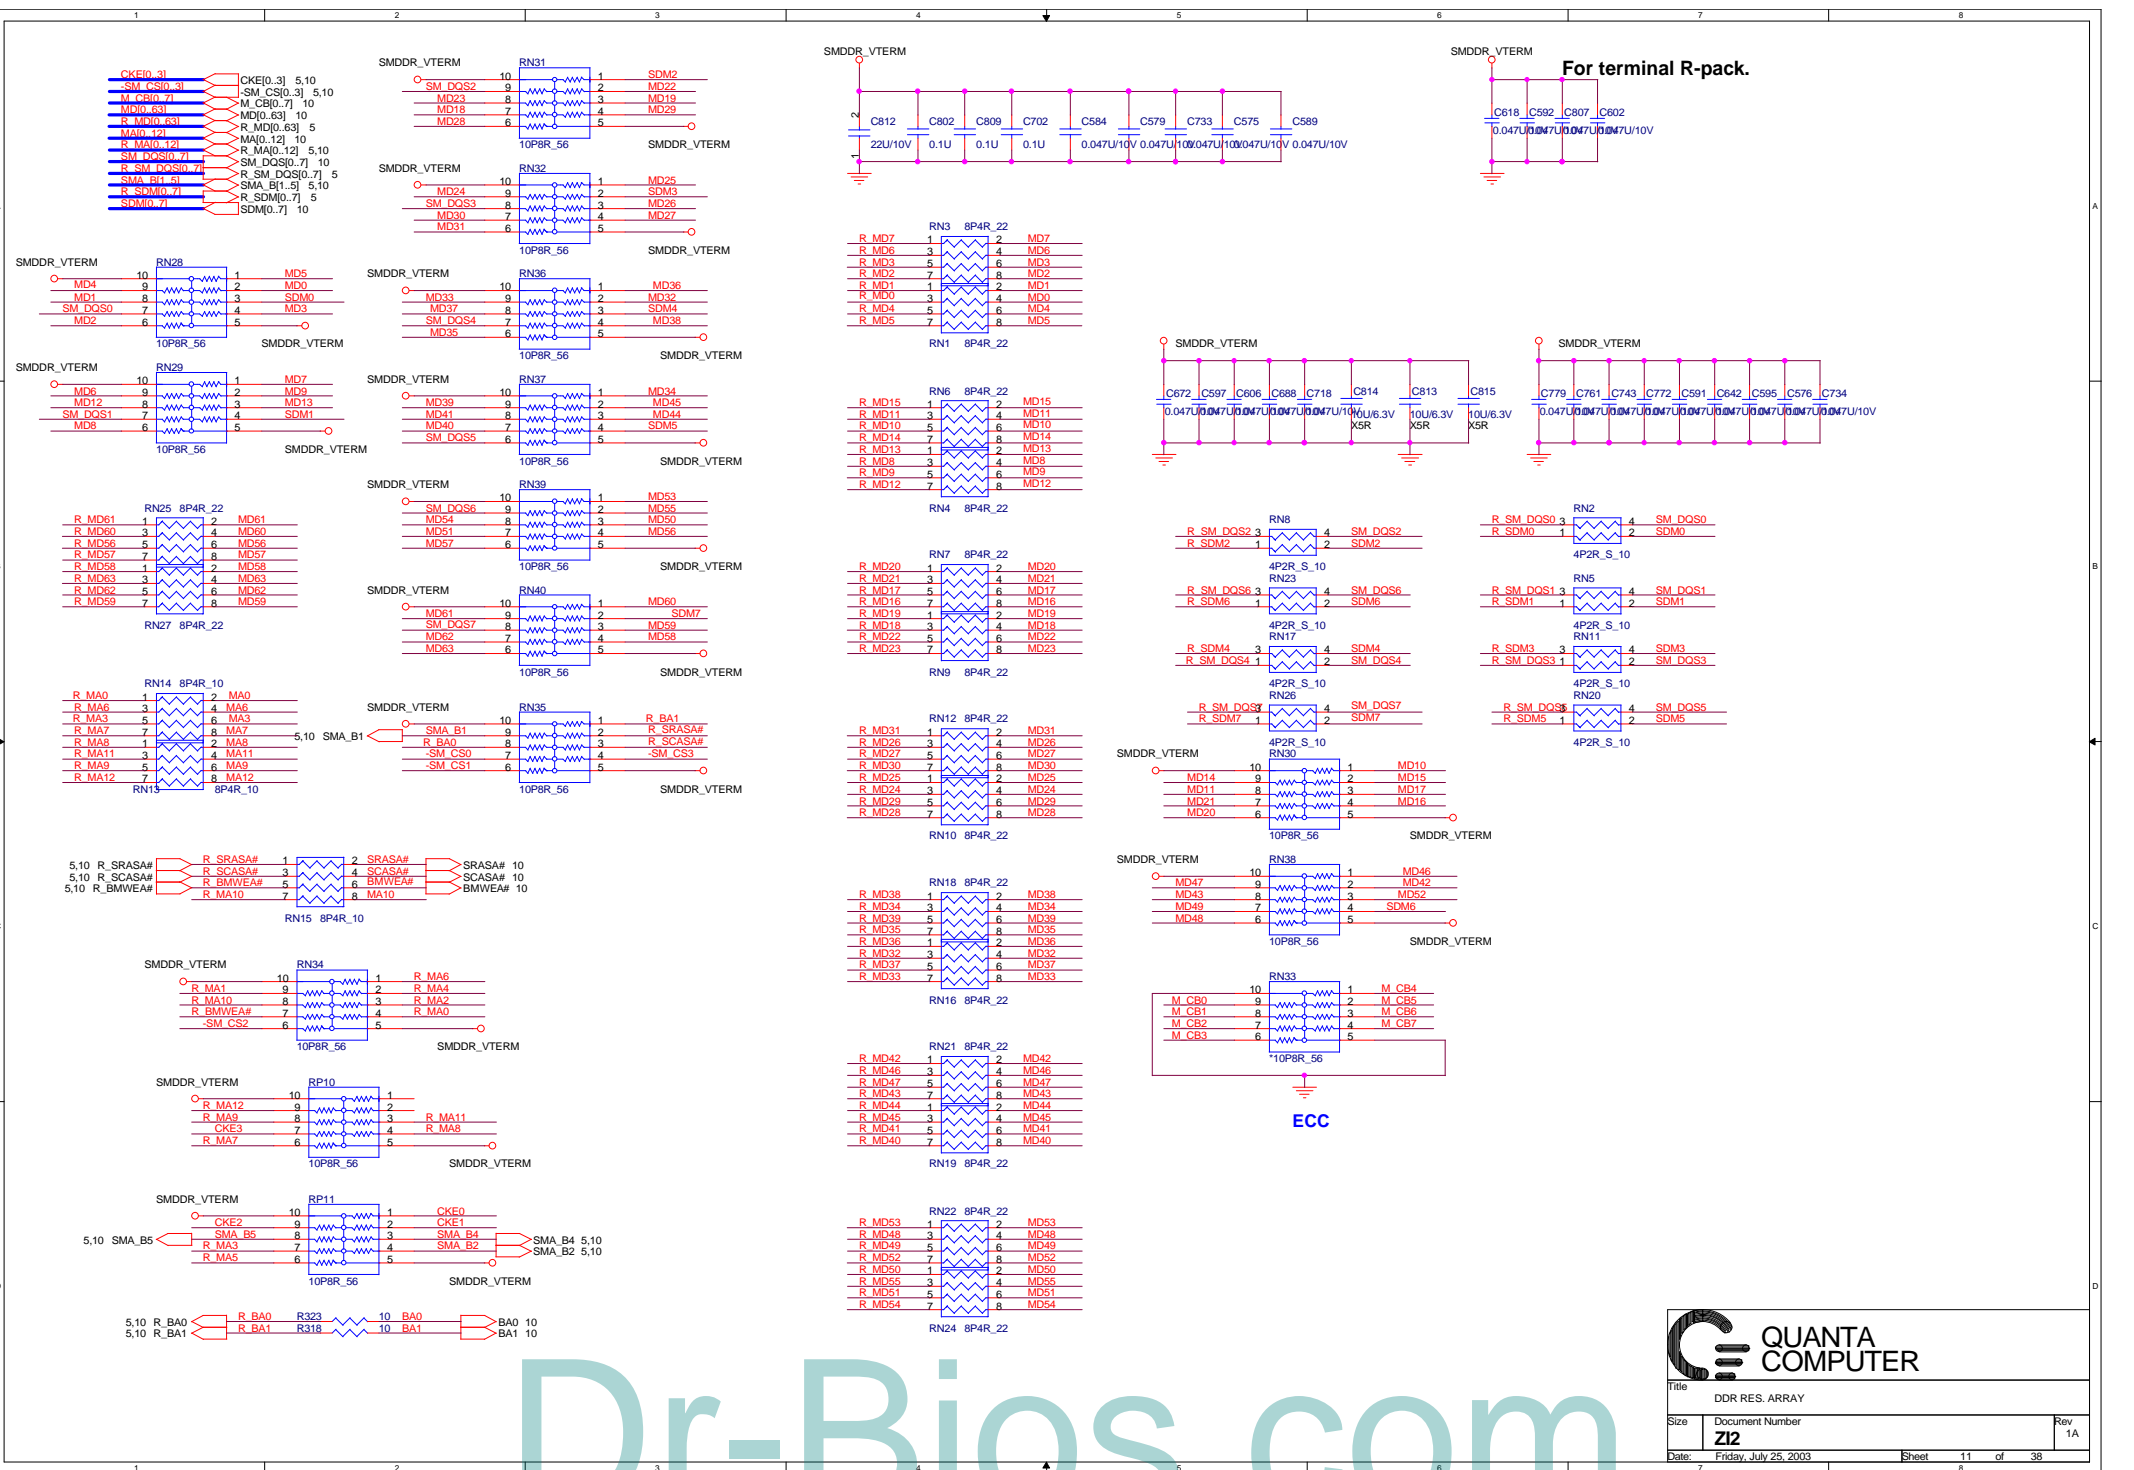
1 2 3 4 5 6 7 8

CKE[0..3] CKE[0..3] 5,10
-SM_CS[0..3] -SM_CS[0..3] 5,10
M_CB[0..7] M_CB[0..7] 10
MD[0..63] MD[0..63] 10
R_MD[0..63] R_MD[0..63] 5
MA[0..12] MA[0..12] 10
R_MA[0..12] R_MA[0..12] 5,10
SM_DQS[0..7] SM_DQS[0..7] 10
R_SM_DQS[0..7] R_SM_DQS[0..7] 5
SMA_B[1..5] SMA_B[1..5] 5,10
R_SDM[0..7] R_SDM[0..7] 5
SDM[0..7] SDM[0..7] 10

SMDDR_VTERM RN31 10 SM_DQS2 9 MD23 8 MD18 7 MD28 6 1 SDM2 2 MD22 3 MD19 4 MD29 5 10P8R_56 SMDDR_VTERM

SMDDR_VTERM RN32 10 MD24 9 SM_DQS3 8 MD30 7 MD31 6 1 MD25 2 SDM3 3 MD26 4 MD27 5 10P8R_56 SMDDR_VTERM

SMDDR_VTERM RN28 10 MD4 9 MD1 8 SM_DQS0 7 MD2 6 1 MD5 2 MD0 3 SDM0 4 MD3 5 10P8R_56 SMDDR_VTERM

SMDDR_VTERM RN36 10 MD33 9 MD37 8 SM_DQS4 7 MD35 6 1 MD36 2 MD32 3 SDM4 4 MD38 5 10P8R_56 SMDDR_VTERM

SMDDR_VTERM RN29 10 MD6 9 MD12 8 SM_DQS1 7 MD8 6 1 MD7 2 MD9 3 MD13 4 SDM1 5 10P8R_56 SMDDR_VTERM

SMDDR_VTERM RN37 10 MD39 9 MD41 8 MD40 7 SM_DQS5 6 1 MD34 2 MD45 3 MD44 4 SDM5 5 10P8R_56 SMDDR_VTERM

SMDDR_VTERM RN39 10 SM_DQS6 9 MD54 8 MD51 7 MD57 6 1 MD53 2 MD55 3 MD50 4 MD56 5 10P8R_56 SMDDR_VTERM

RN25 8P4R_22 R_MD61 1 2 MD61 R_MD60 3 4 MD60 R_MD56 5 6 MD56 R_MD57 7 8 MD57 R_MD58 1 2 MD58 R_MD63 3 4 MD63 R_MD62 5 6 MD62 R_MD59 7 8 MD59 RN27 8P4R_22

SMDDR_VTERM RN40 10 MD61 9 SM_DQS7 8 MD62 7 MD63 6 1 MD60 2 SDM7 3 MD59 4 MD58 5 10P8R_56 SMDDR_VTERM

RN14 8P4R_10 R_MA0 1 2 MA0 R_MA6 3 4 MA6 R_MA3 5 6 MA3 R_MA7 7 8 MA7 R_MA8 1 2 MA8 R_MA11 3 4 MA11 R_MA9 5 6 MA9 R_MA12 7 8 MA12 RN13 8P4R_10

5,10 SMA_B1

SMDDR_VTERM RN35 10 SMA_B1 9 R_BA0 8 -SM_CS0 7 -SM_CS1 6 1 R_BA1 2 R_SRASA# 3 R_SCASA# 4 -SM_CS3 5 10P8R_56 SMDDR_VTERM

5,10 R_SRASA# 5,10 R_SCASA# 5,10 R_BMWEA# R_SRASA# 1 R_SCASA# 3 R_BMWEA# 5 R_MA10 7 2 SRASA# 4 SCASA# 6 BMWEA# 8 MA10 SRASA# 10 SCASA# 10 BMWEA# 10 RN15 8P4R_10

SMDDR_VTERM RN34 10 R_MA1 9 R_MA10 8 R_BMWEA# 7 -SM_CS2 6 1 R_MA6 2 R_MA4 3 R_MA2 4 R_MA0 5 10P8R_56 SMDDR_VTERM

SMDDR_VTERM RP10 10 R_MA12 9 R_MA9 8 CKE3 7 R_MA7 6 1 2 3 R_MA11 4 R_MA8 5 10P8R_56 SMDDR_VTERM

SMDDR_VTERM RP11 10 CKE2 9 SMA_B5 8 R_MA3 7 R_MA5 6 1 CKE0 2 CKE1 3 SMA_B4 4 SMA_B2 5 10P8R_56 SMDDR_VTERM
5,10 SMA_B5 SMA_B4 5,10 SMA_B2 5,10

5,10 R_BA0 5,10 R_BA1 R_BA0 R323 10 BA0 R_BA1 R318 10 BA1 BA0 10 BA1 10

SMDDR_VTERM C812 22U/10V C802 0.1U C809 0.1U C702 0.1U C584 0.047U/10V C579 0.047U/10V C733 0.047U/10V C575 0.047U/10V C589 0.047U/10V

SMDDR_VTERM For terminal R-pack. C618 0.047U/10V C592 0.047U/10V C807 0.047U/10V C602 0.047U/10V

RN3 8P4R_22 R_MD7 1 2 MD7 R_MD6 3 4 MD6 R_MD3 5 6 MD3 R_MD2 7 8 MD2 R_MD1 1 2 MD1 R_MD0 3 4 MD0 R_MD4 5 6 MD4 R_MD5 7 8 MD5 RN1 8P4R_22

SMDDR_VTERM C672 0.047U/10V C597 0.047U/10V C606 0.047U/10V C688 0.047U/10V C718 0.047U/10V C814 10U/6.3V X5R C813 10U/6.3V X5R C815 10U/6.3V X5R

SMDDR_VTERM C779 0.047U/10V C761 0.047U/10V C743 0.047U/10V C772 0.047U/10V C591 0.047U/10V C642 0.047U/10V C595 0.047U/10V C576 0.047U/10V C734 0.047U/10V

RN6 8P4R_22 R_MD15 1 2 MD15 R_MD11 3 4 MD11 R_MD10 5 6 MD10 R_MD14 7 8 MD14 R_MD13 1 2 MD13 R_MD8 3 4 MD8 R_MD9 5 6 MD9 R_MD12 7 8 MD12 RN4 8P4R_22

RN8 R_SM_DQS2 3 4 SM_DQS2 R_SDM2 1 2 SDM2 4P2R_S_10
RN2 R_SM_DQS0 3 4 SM_DQS0 R_SDM0 1 2 SDM0 4P2R_S_10
RN23 R_SM_DQS6 3 4 SM_DQS6 R_SDM6 1 2 SDM6 4P2R_S_10
RN5 R_SM_DQS1 3 4 SM_DQS1 R_SDM1 1 2 SDM1 4P2R_S_10
RN17 R_SDM4 3 4 SDM4 R_SM_DQS4 1 2 SM_DQS4 4P2R_S_10
RN11 R_SDM3 3 4 SDM3 R_SM_DQS3 1 2 SM_DQS3 4P2R_S_10
RN26 R_SM_DQS7 3 4 SM_DQS7 R_SDM7 1 2 SDM7 4P2R_S_10
RN20 R_SM_DQS5 3 4 SM_DQS5 R_SDM5 1 2 SDM5 4P2R_S_10

RN7 8P4R_22 R_MD20 1 2 MD20 R_MD21 3 4 MD21 R_MD17 5 6 MD17 R_MD16 7 8 MD16 R_MD19 1 2 MD19 R_MD18 3 4 MD18 R_MD22 5 6 MD22 R_MD23 7 8 MD23 RN9 8P4R_22

RN12 8P4R_22 R_MD31 1 2 MD31 R_MD26 3 4 MD26 R_MD27 5 6 MD27 R_MD30 7 8 MD30 R_MD25 1 2 MD25 R_MD24 3 4 MD24 R_MD29 5 6 MD29 R_MD28 7 8 MD28 RN10 8P4R_22

SMDDR_VTERM RN30 10 MD14 9 MD11 8 MD21 7 MD20 6 1 MD10 2 MD15 3 MD17 4 MD16 5 10P8R_56 SMDDR_VTERM

SMDDR_VTERM RN38 10 MD47 9 MD43 8 MD49 7 MD48 6 1 MD46 2 MD42 3 MD52 4 SDM6 5 10P8R_56 SMDDR_VTERM

RN18 8P4R_22 R_MD38 1 2 MD38 R_MD34 3 4 MD34 R_MD39 5 6 MD39 R_MD35 7 8 MD35 R_MD36 1 2 MD36 R_MD32 3 4 MD32 R_MD37 5 6 MD37 R_MD33 7 8 MD33 RN16 8P4R_22

RN33 10 M_CB0 9 M_CB1 8 M_CB2 7 M_CB3 6 1 M_CB4 2 M_CB5 3 M_CB6 4 M_CB7 5 *10P8R_56
ECC

RN21 8P4R_22 R_MD42 1 2 MD42 R_MD46 3 4 MD46 R_MD47 5 6 MD47 R_MD43 7 8 MD43 R_MD44 1 2 MD44 R_MD45 3 4 MD45 R_MD41 5 6 MD41 R_MD40 7 8 MD40 RN19 8P4R_22

RN22 8P4R_22 R_MD53 1 2 MD53 R_MD48 3 4 MD48 R_MD49 5 6 MD49 R_MD52 7 8 MD52 R_MD50 1 2 MD50 R_MD55 3 4 MD55 R_MD51 5 6 MD51 R_MD54 7 8 MD54 RN24 8P4R_22

A B C D

QUANTA COMPUTER
Title DDR RES. ARRAY
Size Document Number ZI2 Rev 1A
Date: Friday, July 25, 2003 Sheet 11 of 38

Dr-Bios.com